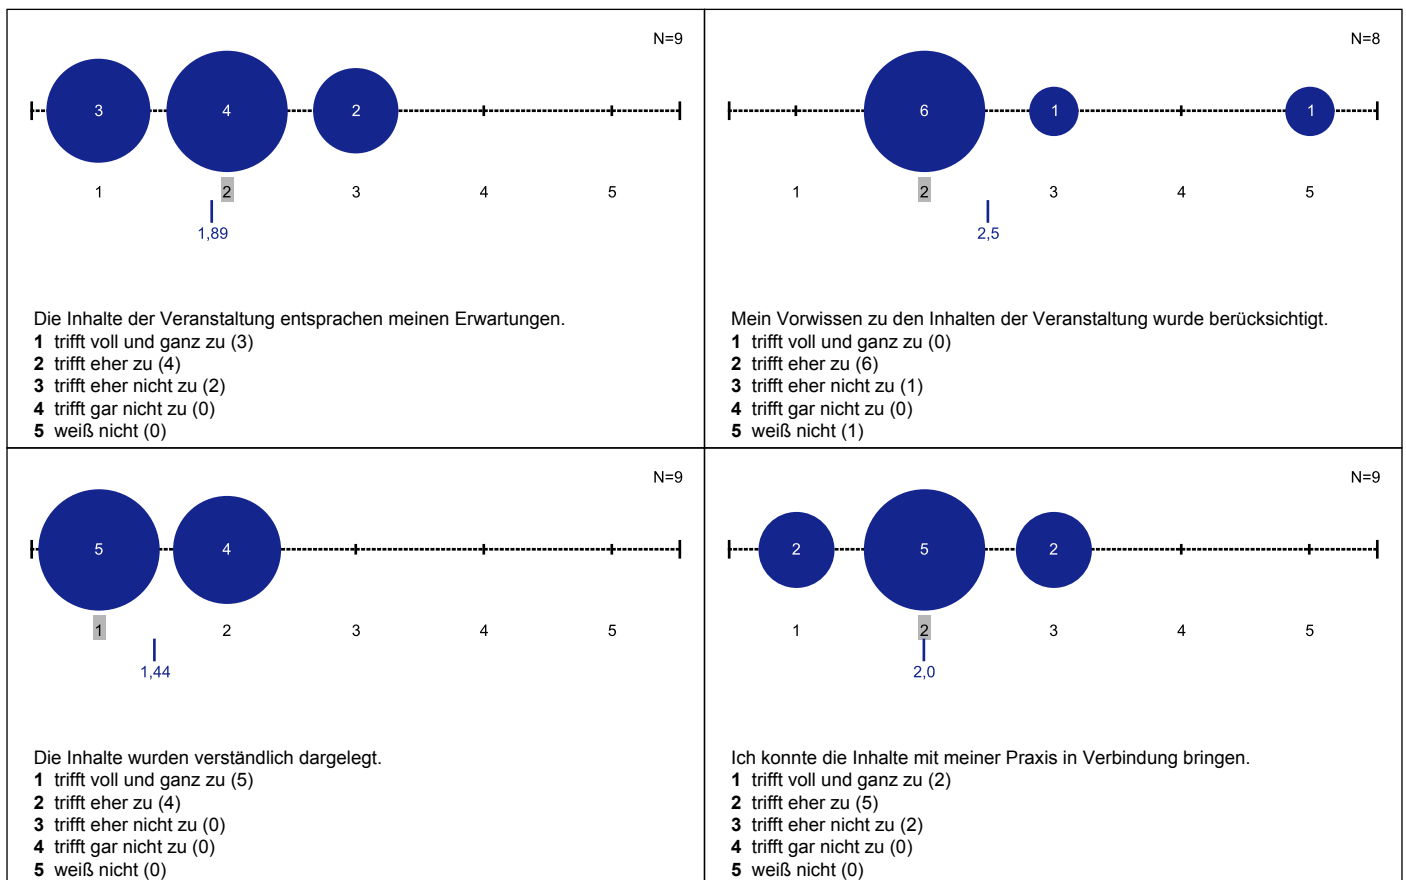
N=9

3 4 2

1 2 3 4 5

1,89

Die Inhalte der Veranstaltung entsprachen meinen Erwartungen.
**1** trifft voll und ganz zu (3)
**2** trifft eher zu (4)
**3** trifft eher nicht zu (2)
**4** trifft gar nicht zu (0)
**5** weiß nicht (0)

N=8

6 1 1

1 2 3 4 5

2,5

Mein Vorwissen zu den Inhalten der Veranstaltung wurde berücksichtigt.
**1** trifft voll und ganz zu (0)
**2** trifft eher zu (6)
**3** trifft eher nicht zu (1)
**4** trifft gar nicht zu (0)
**5** weiß nicht (1)

N=9

5 4

1 2 3 4 5

1,44

Die Inhalte wurden verständlich dargelegt.
**1** trifft voll und ganz zu (5)
**2** trifft eher zu (4)
**3** trifft eher nicht zu (0)
**4** trifft gar nicht zu (0)
**5** weiß nicht (0)

N=9

2 5 2

1 2 3 4 5

2,0

Ich konnte die Inhalte mit meiner Praxis in Verbindung bringen.
**1** trifft voll und ganz zu (2)
**2** trifft eher zu (5)
**3** trifft eher nicht zu (2)
**4** trifft gar nicht zu (0)
**5** weiß nicht (0)